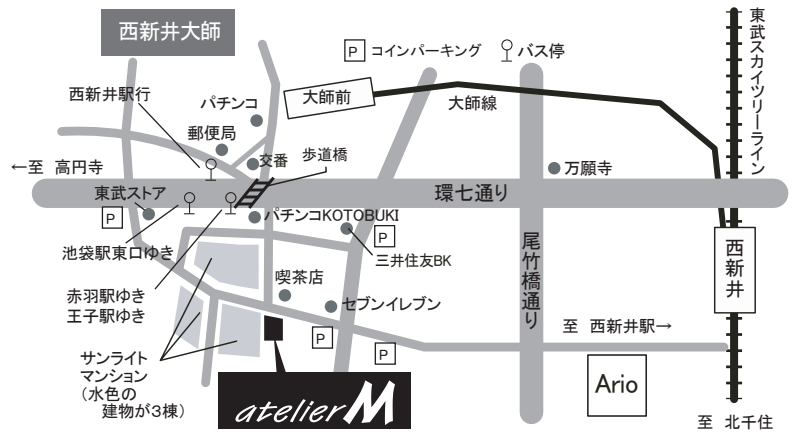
西新井大師

P コインパーキング
バス停

東武スカイツリーライン

大師前
大師線

西新井駅行
パチンコ
郵便局
交番
歩道橋
←至 高円寺
万願寺
東武ストア
環七通り
P
パチンコKOTOBUKI
P
池袋駅東口ゆき
三井住友BK
尾竹橋通り
西新井
喫茶店
赤羽駅ゆき
王子駅ゆき
セブンイレブン
至 西新井駅→
P
P
サンライトマンション（水色の建物が3棟）
Ario
atelierM
至 北千住